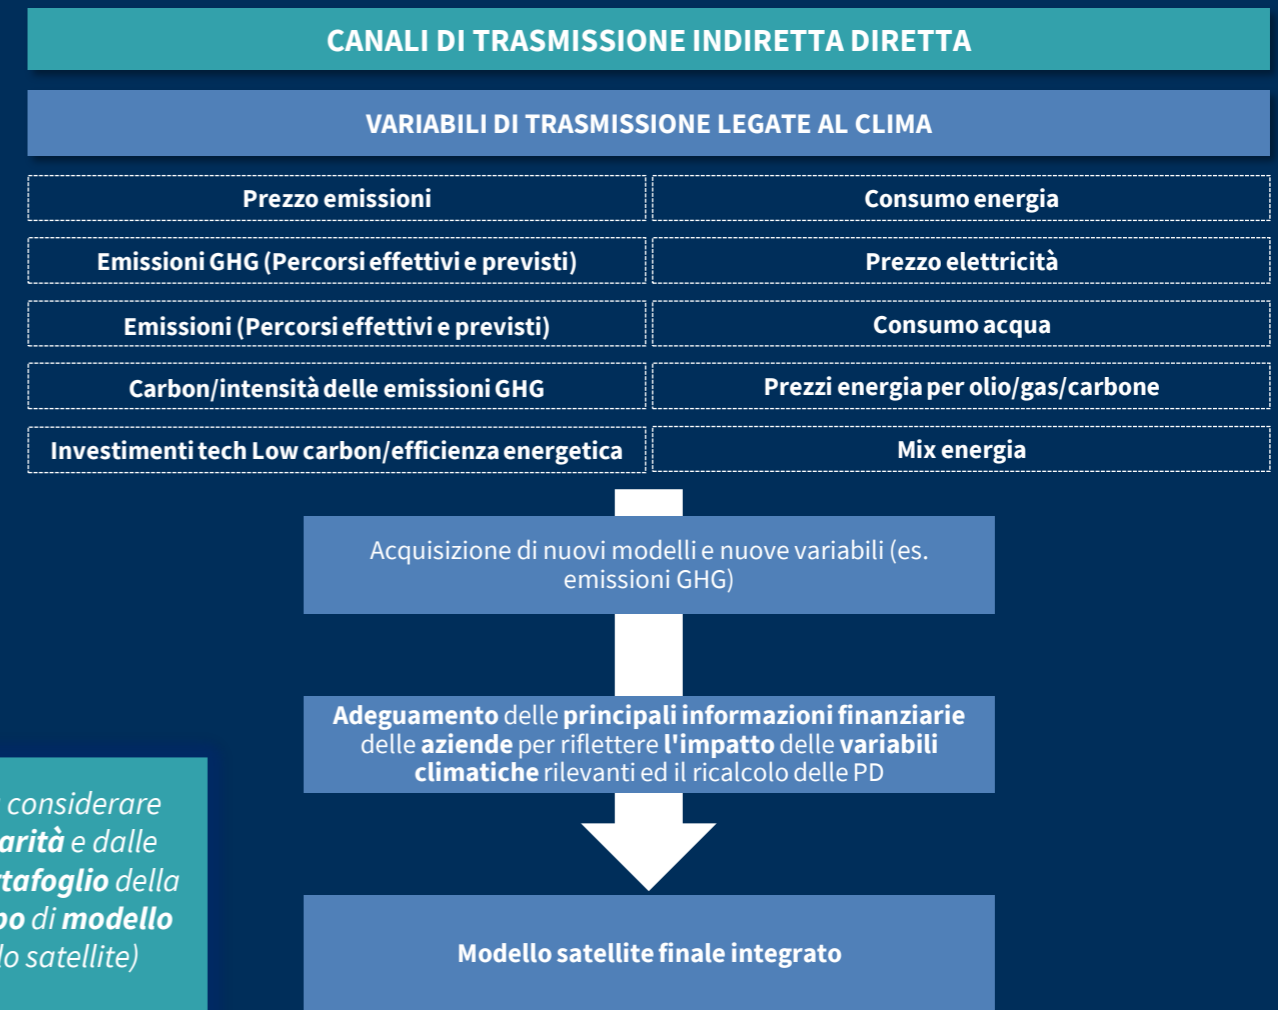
CANALI DI TRASMISSIONE INDIRETTA DIRETTA

VARIABILI DI TRASMISSIONE LEGATE AL CLIMA

| Prezzo emissioni | Consumo energia |
|---|---|
| Emissioni GHG (Percorsi effettivi e previsti) | Prezzo elettricità |
| Emissioni (Percorsi effettivi e previsti) | Consumo acqua |
| Carbon/intensità delle emissioni GHG | Prezzi energia per olio/gas/carbone |
| Investimenti tech Low carbon/efficienza energetica | Mix energia |

Acquisizione di nuovi modelli e nuove variabili (es. emissioni GHG)

Adeguamento delle principali informazioni finanziarie delle aziende per riflettere l'impatto delle variabili climatiche rilevanti ed il ricalcolo delle PD

considerare arità e dalle tafoglio della po di modello lo satellite)

Modello satellite finale integrato